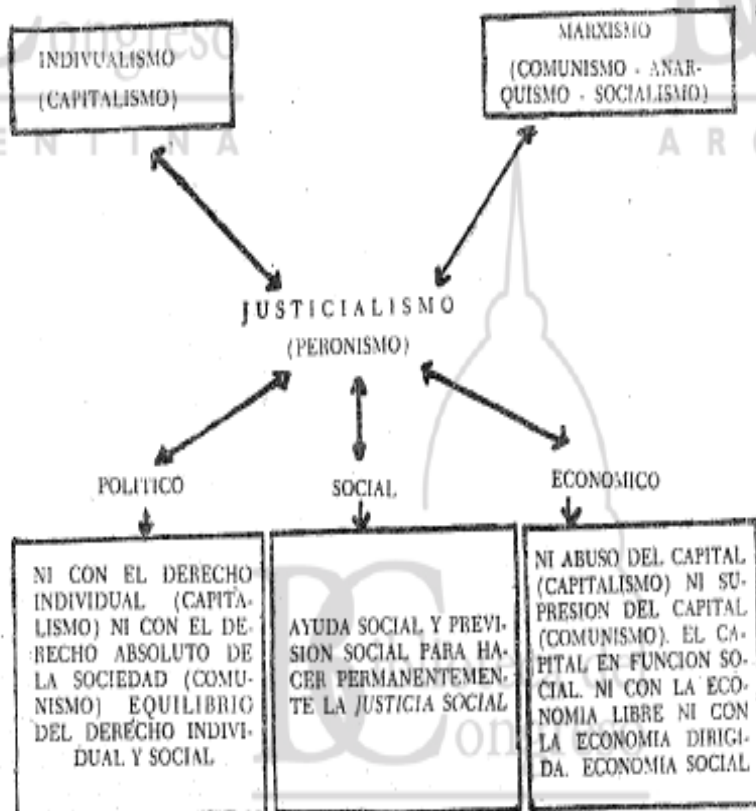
INDIVUALISMO
(CAPITALISMO)

MARXISMO
(COMUNISMO - ANARQUISMO - SOCIALISMO)

JUSTICIALISMO
(PERONISMO)

POLITICO

SOCIAL

ECONOMICO

NI CON EL DERECHO INDIVIDUAL (CAPITALISMO) NI CON EL DERECHO ABSOLUTO DE LA SOCIEDAD (COMUNISMO) EQUILIBRIO DEL DERECHO INDIVIDUAL Y SOCIAL

AYUDA SOCIAL Y PREVISION SOCIAL PARA HACER PERMANENTEMENTE LA *JUSTICIA SOCIAL*

NI ABUSO DEL CAPITAL (CAPITALISMO) NI SUPRESION DEL CAPITAL (COMUNISMO). EL CAPITAL EN FUNCION SOCIAL. NI CON LA ECONOMIA LIBRE NI CON LA ECONOMIA DIRIGIDA. ECONOMIA SOCIAL